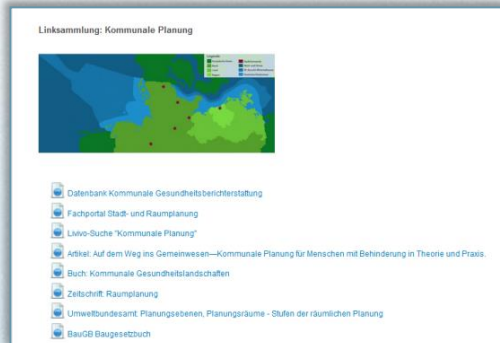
Linksammlung: Kommunale Planung

Legende
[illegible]

Datenbank Kommunale Gesundheitsberichterstattung

Fachportal Stadt- und Raumplanung

Livivo-Suche "Kommunale Planung"

Artikel: Auf dem Weg ins Gemeinwesen—Kommunale Planung für Menschen mit Behinderung in Theorie und Praxis.

Buch: Kommunale Gesundheitslandschaften

Zeitschrift: Raumplanung

Umweltbundesamt: Planungsebenen, Planungsräume - Stufen der räumlichen Planung

BauGB Baugesetzbuch